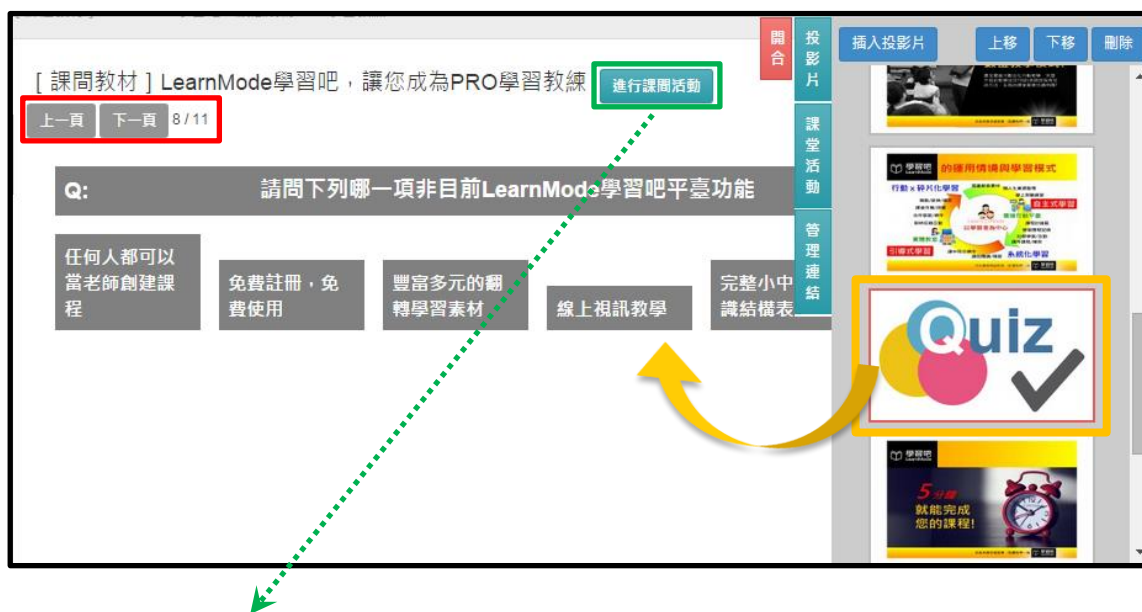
[ 課間教材 ] LearnMode學習吧，讓您成為PRO學習教練

進行課間活動

上一頁 下一頁 8 / 11

開合

投影片

課堂活動

管理連結

插入投影片

上移 下移 刪除

Q: 請問下列哪一項非目前LearnMode學習吧平臺功能

任何人都可以當老師創建課程

免費註冊，免費使用

豐富多元的翻轉學習素材

線上視訊教學

完整小中識結構表

學習吧

的運用情境與學習模式

行動 x 碎片化學習

自主式學習

引導式學習

系統化學習

Quiz

學習吧

5分鐘

就能完成您的課程!